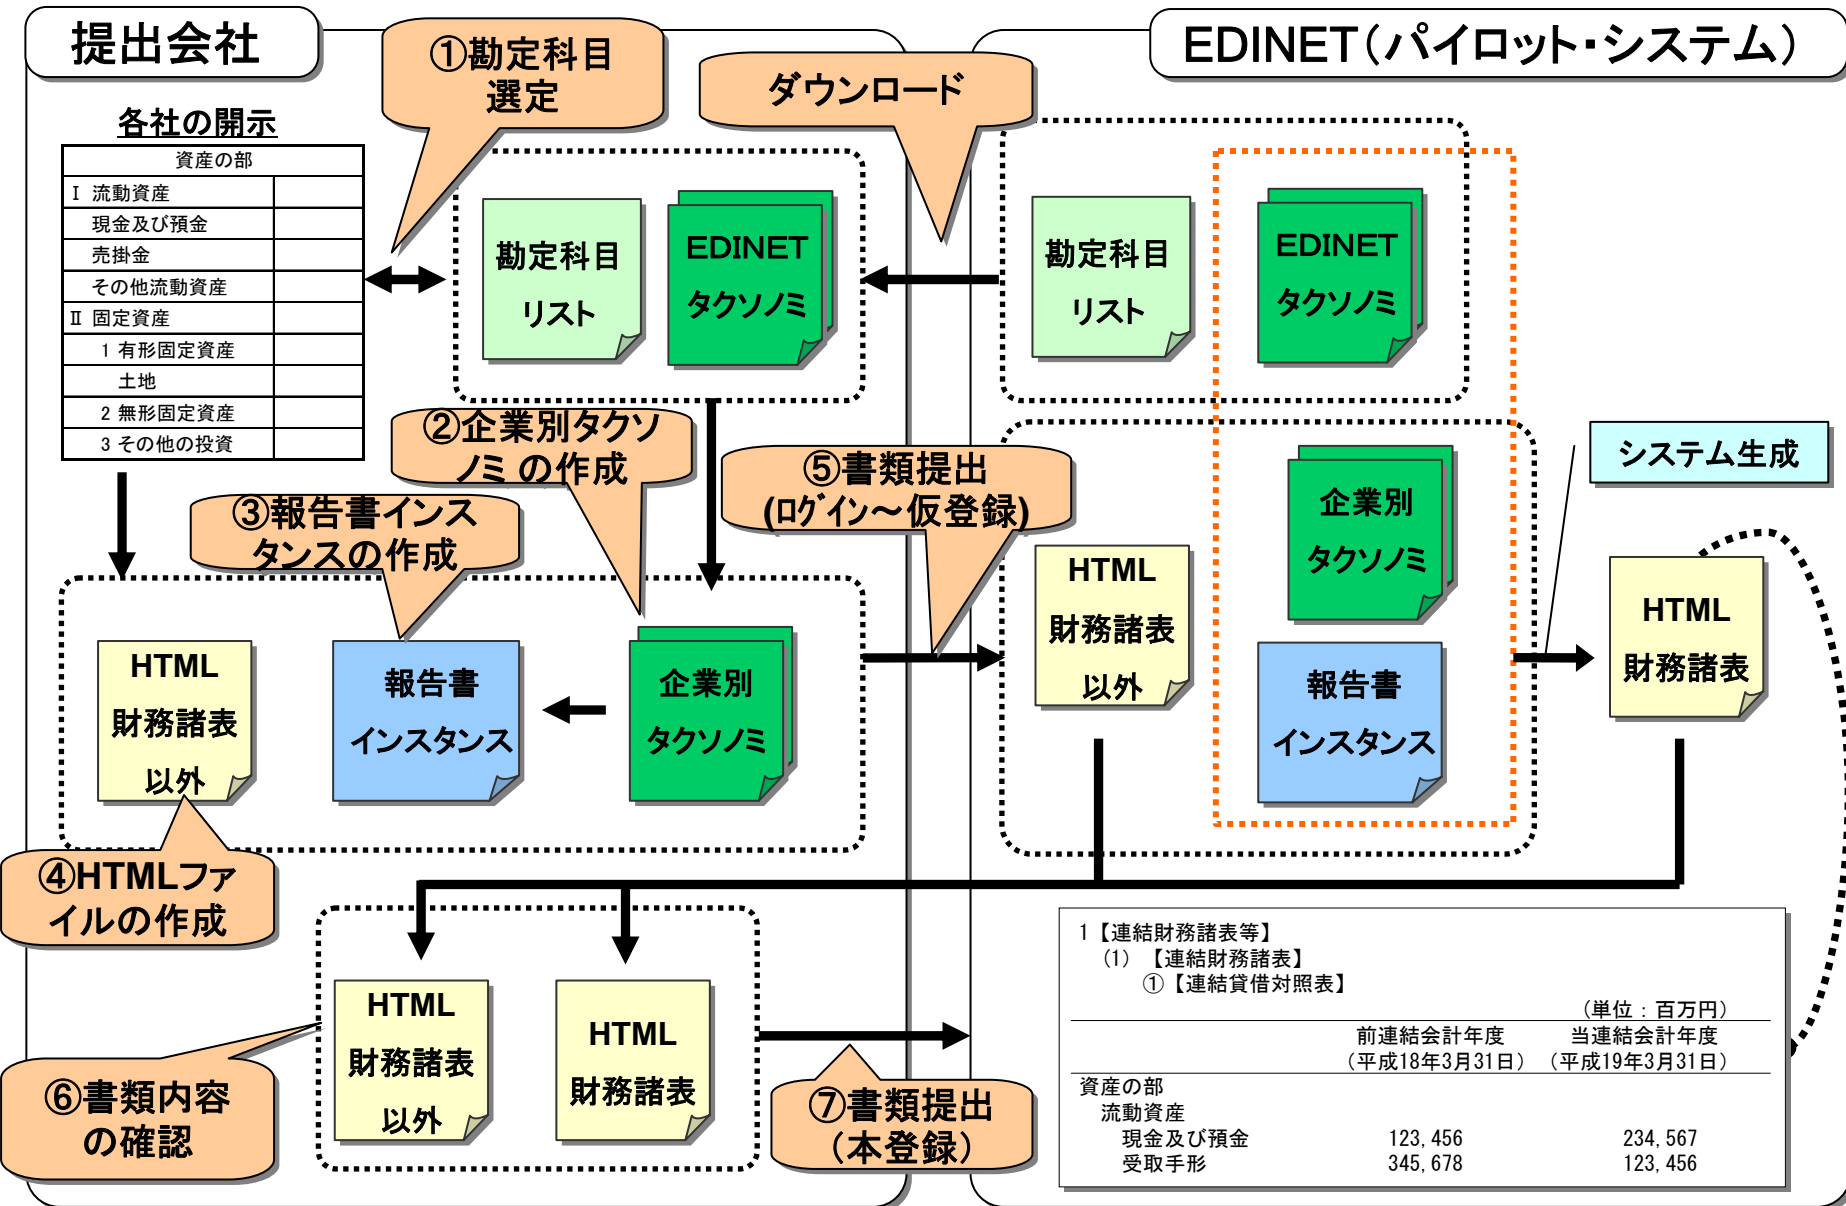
提出会社

EDINET（パイロット・システム）

①勘定科目選定

ダウンロード

各社の開示

| 資産の部 | |
|---|---|
| Ⅰ 流動資産 | |
| 現金及び預金 | |
| 売掛金 | |
| その他流動資産 | |
| Ⅱ 固定資産 | |
| 1 有形固定資産 | |
| 土地 | |
| 2 無形固定資産 | |
| 3 その他の投資 | |

勘定科目リスト

EDINET タクソノミ

勘定科目リスト

EDINET タクソノミ

②企業別タクソノミ の作成

⑤書類提出 (ログイン～仮登録)

システム生成

③報告書インスタンスの作成

企業別タクソノミ

HTML 財務諸表以外

HTML 財務諸表

HTML 財務諸表以外

報告書インスタンス

企業別タクソノミ

報告書インスタンス

④HTMLファイルの作成

HTML 財務諸表以外

HTML 財務諸表

⑥書類内容の確認

⑦書類提出（本登録）

1【連結財務諸表等】
(1)【連結財務諸表】
①【連結貸借対照表】

（単位：百万円）

| | 前連結会計年度（平成18年3月31日） | 当連結会計年度（平成19年3月31日） |
|---|---|---|
| 資産の部 | | |
| 流動資産 | | |
| 現金及び預金 | 123,456 | 234,567 |
| 受取手形 | 345,678 | 123,456 |